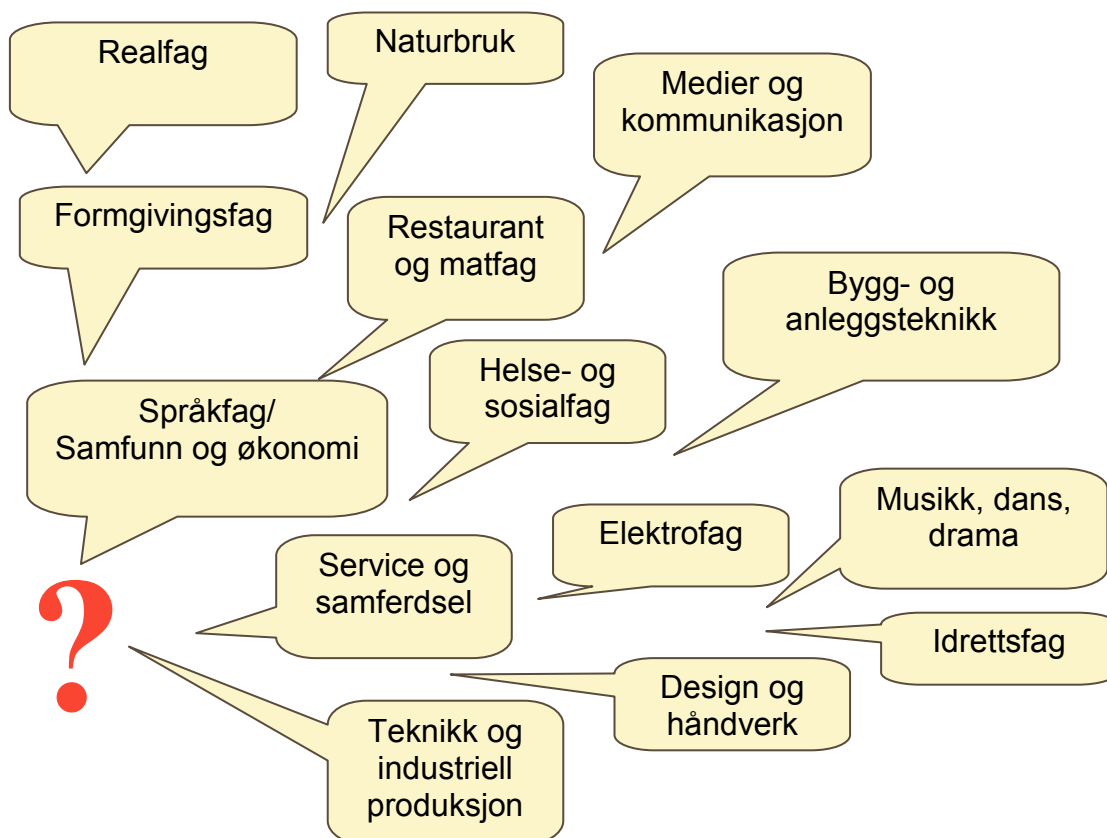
Realfag

Naturbruk

Medier og kommunikasjon

Formgivingsfag

Restaurant og matfag

Bygg- og anleggsteknikk

Helse- og sosialfag

Språkfag/ Samfunn og økonomi

Elektrofag

Musikk, dans, drama

Service og samferdsel

?

Idrettsfag

Design og håndverk

Teknikk og industriell produksjon